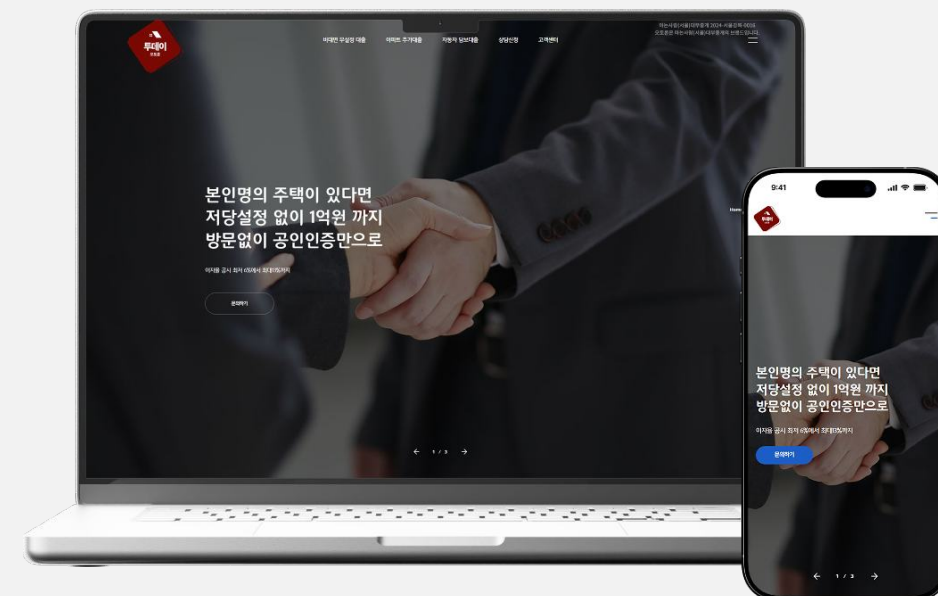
투데이

아파트 무설정 대출 아파트 추가대출 자동차 담보대출 상담신청 고객센터

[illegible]

본인명의 주택이 있다면
저당설정 없이 1억원 까지
방문없이 공인인증만으로

이자율 공시 최저 6%에서 최대18%까지

문의하기

1 / 3

9:41

투데이

Home

본인명의 주택이 있다면
저당설정 없이 1억원 까지
방문없이 공인인증만으로

이자율 공시 최저 6%에서 최대18%까지

문의하기

1 / 3